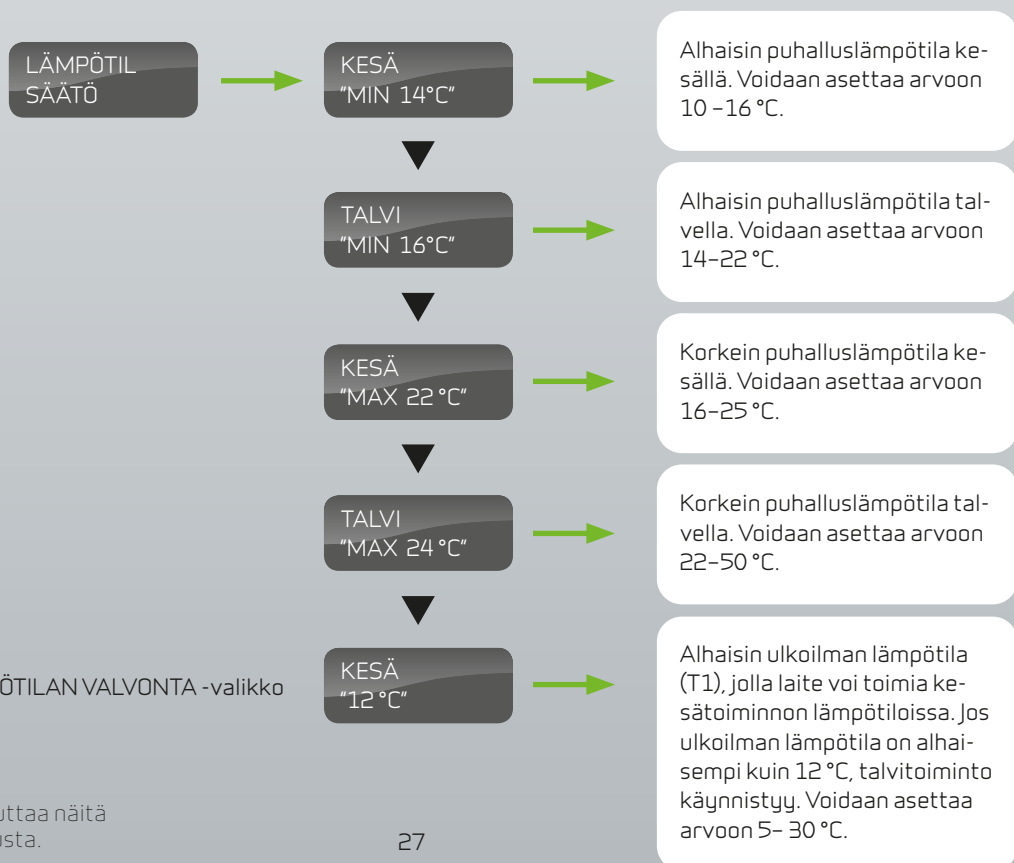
LÄMPÖTIL SÄÄTÖ

KESÄ "MIN 14°C"

Alhaisin puhalluslämpötila kesällä. Voidaan asettaa arvoon 10 –16 °C.

TALVI "MIN 16°C"

Alhaisin puhalluslämpötila talvella. Voidaan asettaa arvoon 14–22 °C.

KESÄ "MAX 22 °C"

Korkein puhalluslämpötila kesällä. Voidaan asettaa arvoon 16–25 °C.

TALVI "MAX 24 °C"

Korkein puhalluslämpötila talvella. Voidaan asettaa arvoon 22–50 °C.

ÖTILAN VALVONTA -valikko

KESÄ "12 °C"

Alhaisin ulkoilman lämpötila (T1), jolla laite voi toimia kesätoiminnon lämpötiloissa. Jos ulkoilman lämpötila on alhaisempi kuin 12 °C, talvitoiminto käynnistyy. Voidaan asettaa arvoon 5– 30 °C.

uttaa näitä
usta.

27